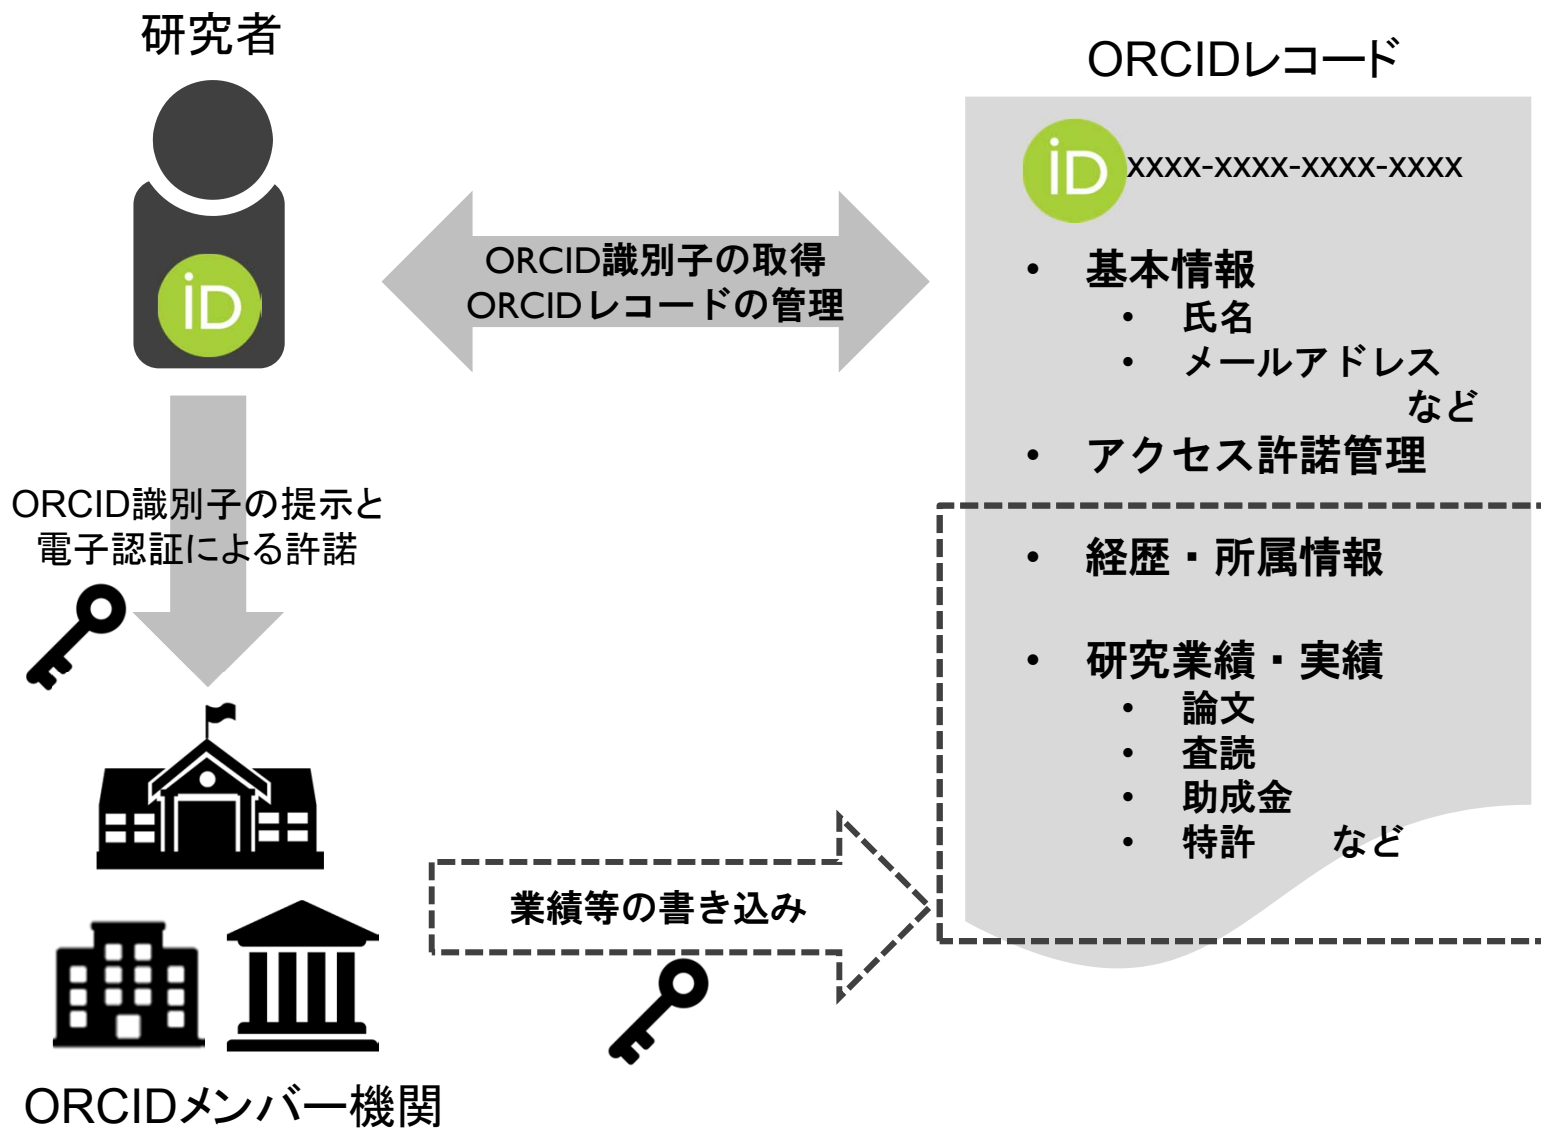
研究者

iD

ORCIDレコード

iD xxxx-xxxx-xxxx-xxxx

ORCID識別子の取得
ORCIDレコードの管理

• 基本情報
  • 氏名
  • メールアドレス
  など
• アクセス許諾管理

ORCID識別子の提示と電子認証による許諾

• 経歴・所属情報

• 研究業績・実績
  • 論文
  • 査読
  • 助成金
  • 特許　など

業績等の書き込み

ORCIDメンバー機関